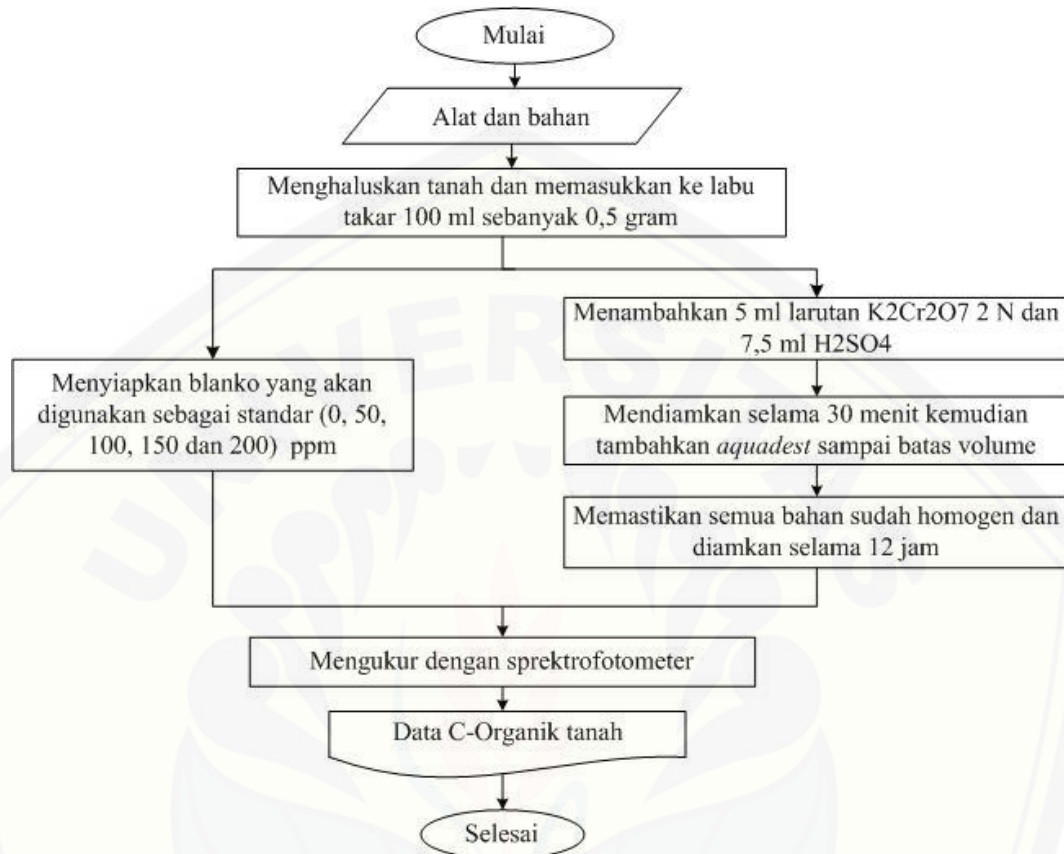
Mulai

Alat dan bahan

Menghaluskan tanah dan memasukkan ke labu takar 100 ml sebanyak 0,5 gram

Menyiapkan blanko yang akan digunakan sebagai standar (0, 50, 100, 150 dan 200) ppm

Menambahkan 5 ml larutan K2Cr2O7 2 N dan 7,5 ml H2SO4

Mendiamkan selama 30 menit kemudian tambahkan aquadest sampai batas volume

Memastikan semua bahan sudah homogen dan diamkan selama 12 jam

Mengukur dengan sprektrofotometer

Data C-Organik tanah

Selesai